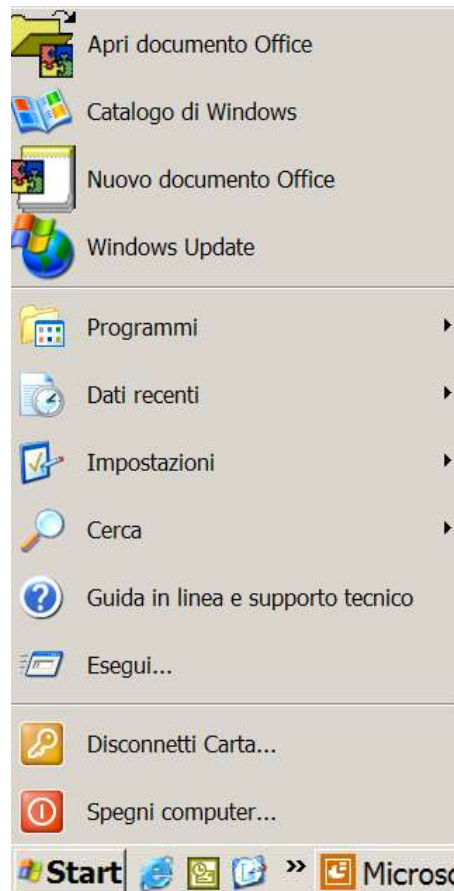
Apri documento Office

Catalogo di Windows

Nuovo documento Office

Windows Update

Programmi

Dati recenti

Impostazioni

Cerca

Guida in linea e supporto tecnico

Esegui...

Disconnetti Carta...

Spegni computer...

Start » Micros